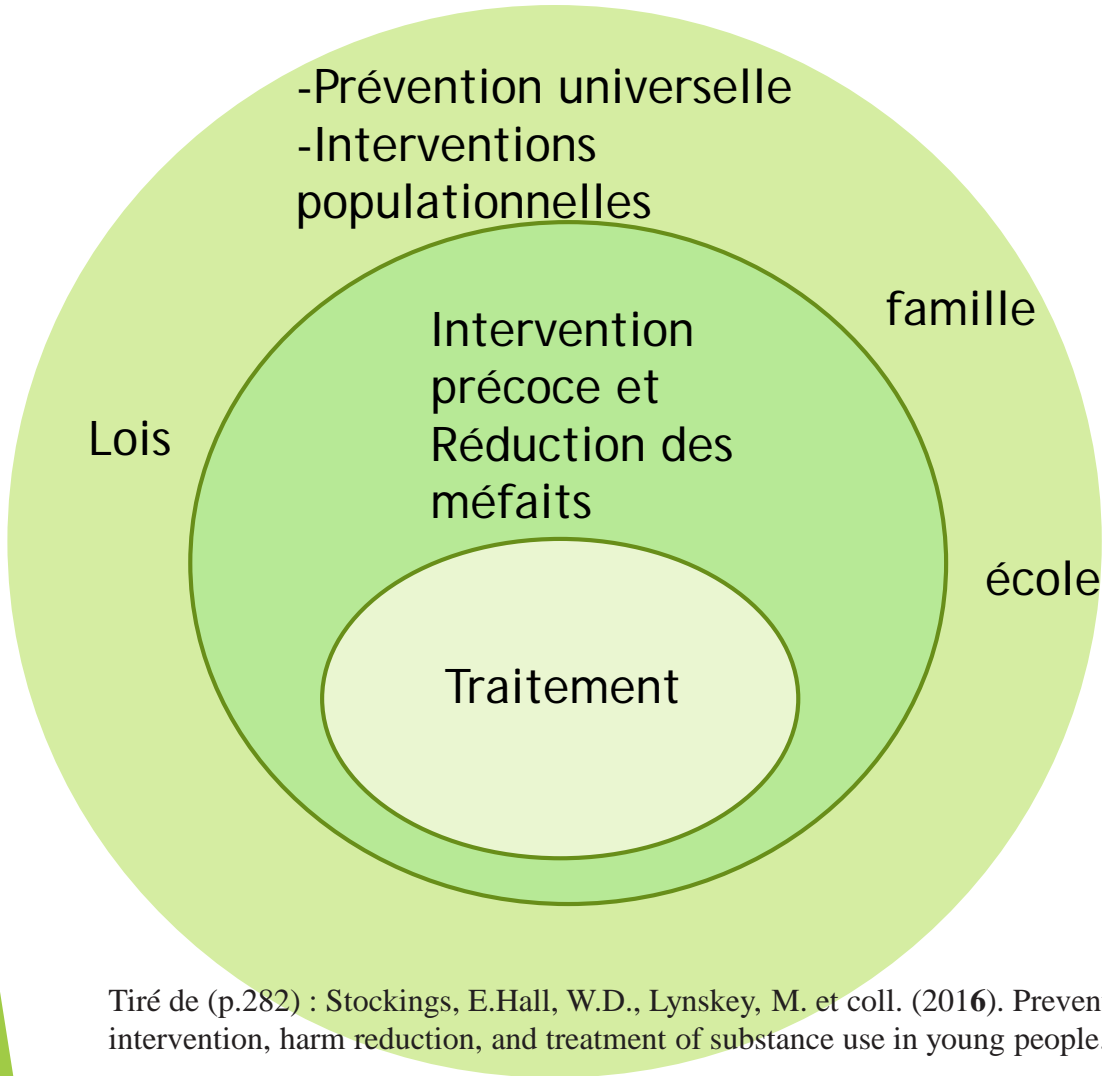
-Prévention universelle
-Interventions populationnelles

famille

Lois

Intervention précoce et Réduction des méfaits

école

Traitement

Tiré de (p.282) : Stockings, E.Hall, W.D., Lynskey, M. et coll. (2016). Preven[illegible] intervention, harm reduction, and treatment of substance use in young people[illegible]